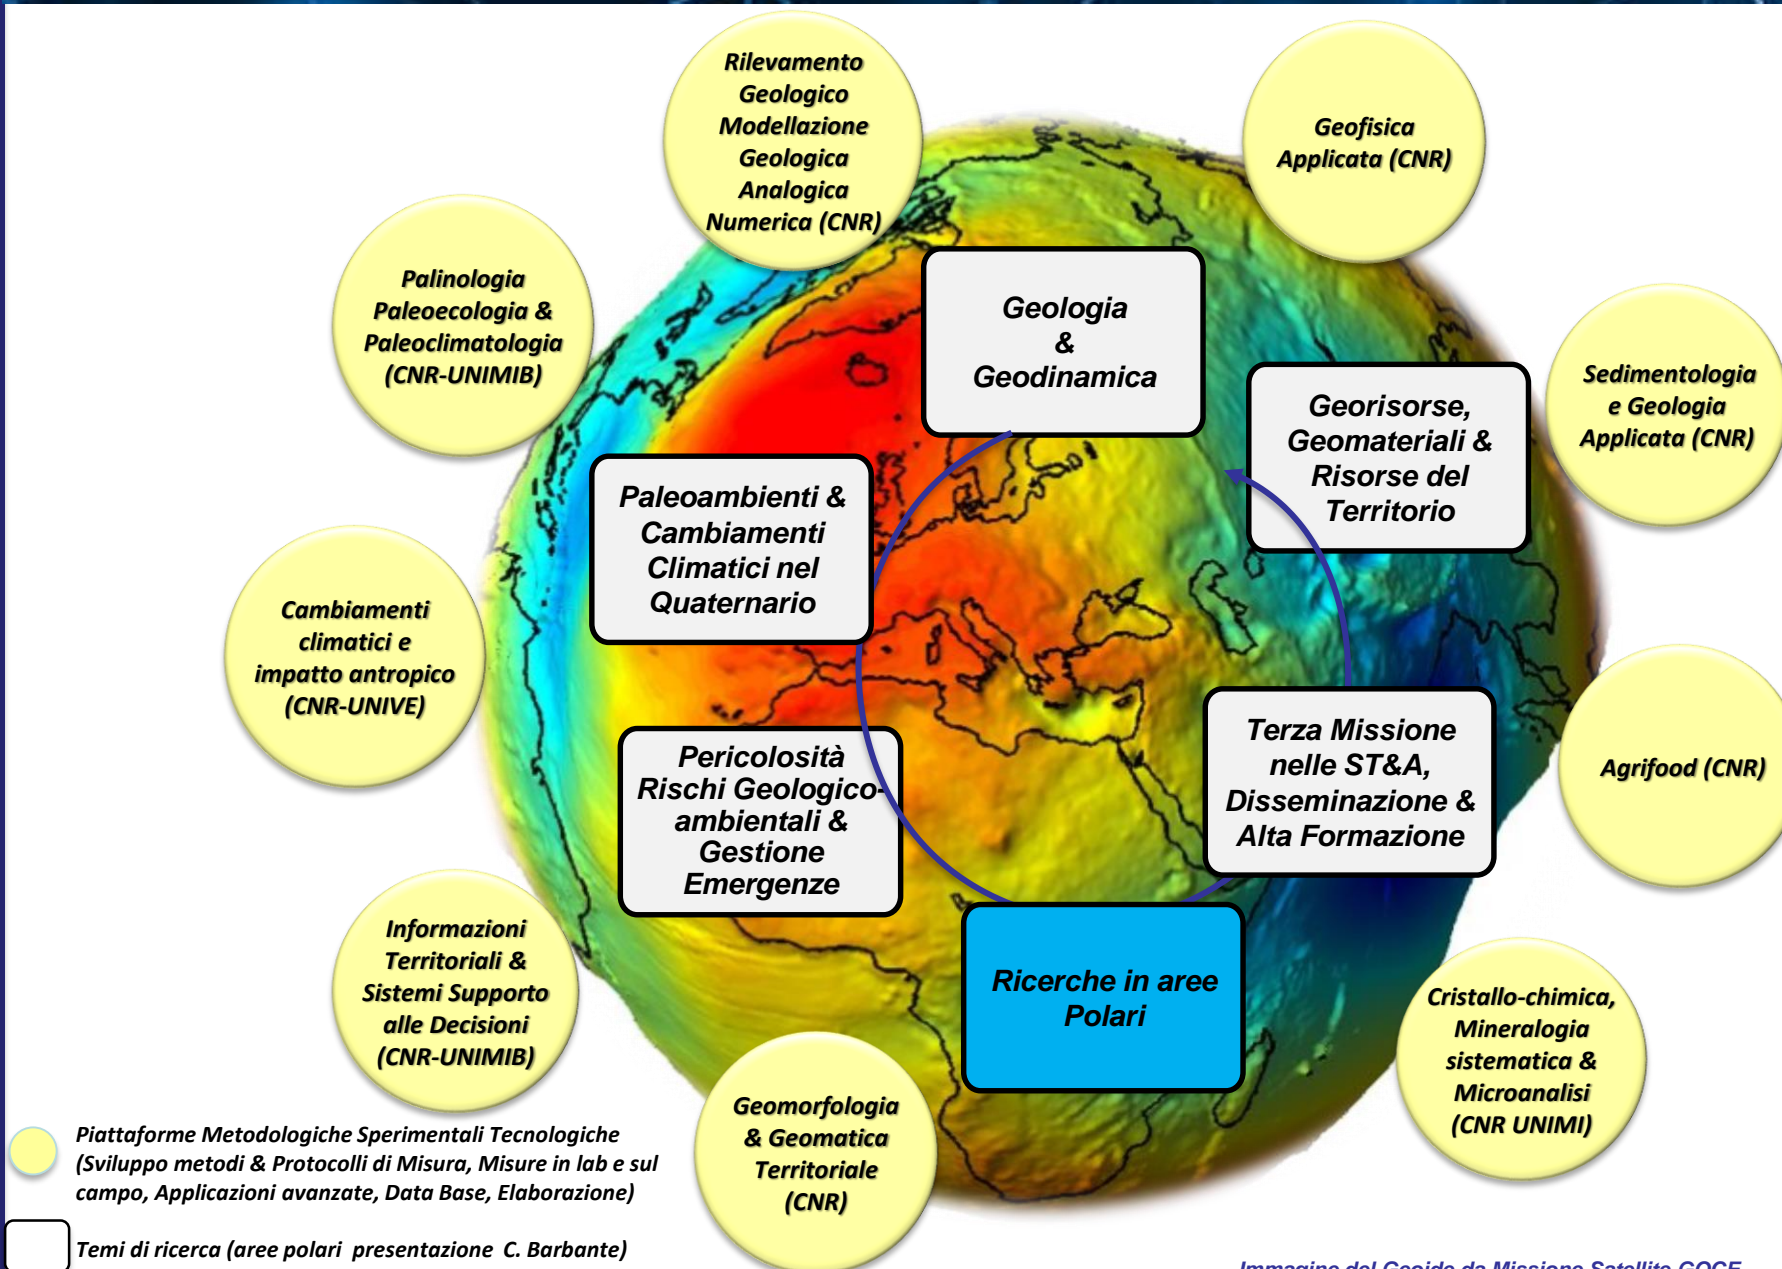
Rilevamento Geologico Modellazione Geologica Analogica Numerica (CNR)

Geofisica Applicata (CNR)

Palinologia Paleoecologia & Paleoclimatologia (CNR-UNIMIB)

Geologia & Geodinamica

Sedimentologia e Geologia Applicata (CNR)

Georisorse, Geomateriali & Risorse del Territorio

Paleoambienti & Cambiamenti Climatici nel Quaternario

Cambiamenti climatici e impatto antropico (CNR-UNIVE)

Terza Missione nelle ST&A, Disseminazione & Alta Formazione

Agrifood (CNR)

Pericolosità Rischi Geologico-ambientali & Gestione Emergenze

Informazioni Territoriali & Sistemi Supporto alle Decisioni (CNR-UNIMIB)

Ricerche in aree Polari

Cristallo-chimica, Mineralogia sistematica & Microanalisi (CNR UNIMI)

Geomorfologia & Geomatica Territoriale (CNR)

Piattaforme Metodologiche Sperimentali Tecnologiche (Sviluppo metodi & Protocolli di Misura, Misure in lab e sul campo, Applicazioni avanzate, Data Base, Elaborazione)

Temi di ricerca (aree polari presentazione C. Barbante)

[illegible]